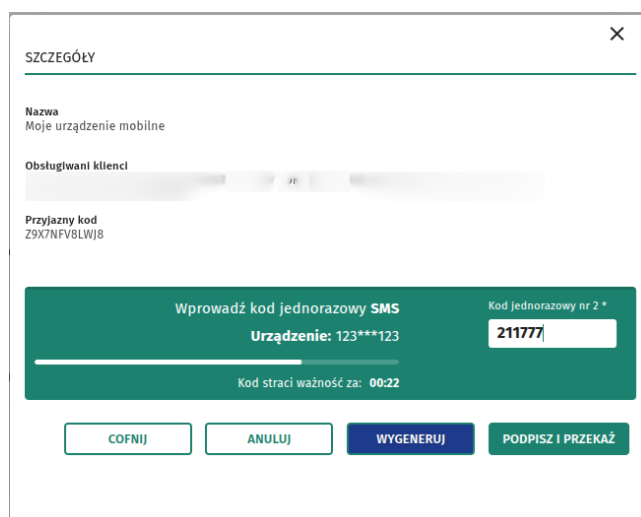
SZCZEGÓŁY

Nazwa
Moje urządzenie mobilne

Obsługiwani klienci
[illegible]

Przyjazny kod
Z9X7NFV8LWJ8

Wprowadź kod jednorazowy SMS
Urządzenie: 123***123
Kod straci ważność za: 00:22

Kod jednorazowy nr 2 *
211777

COFNIJ
ANULUJ
WYGENERUJ
PODPISZ I PRZEKAŻ